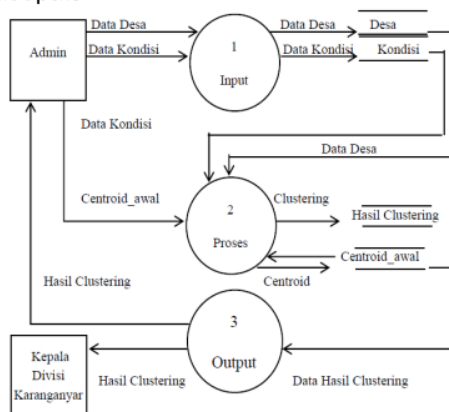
Admin

Data Desa

Data Kondisi

1

Input

Data Desa

Data Kondisi

Desa

Kondisi

Data Kondisi

Data Desa

Centroid_awal

2

Proses

Clustering

Hasil Clustering

Centroid_awal

Centroid

Hasil Clustering

3

Output

Kepala Divisi Karanganyar

Hasil Clustering

Data Hasil Clustering